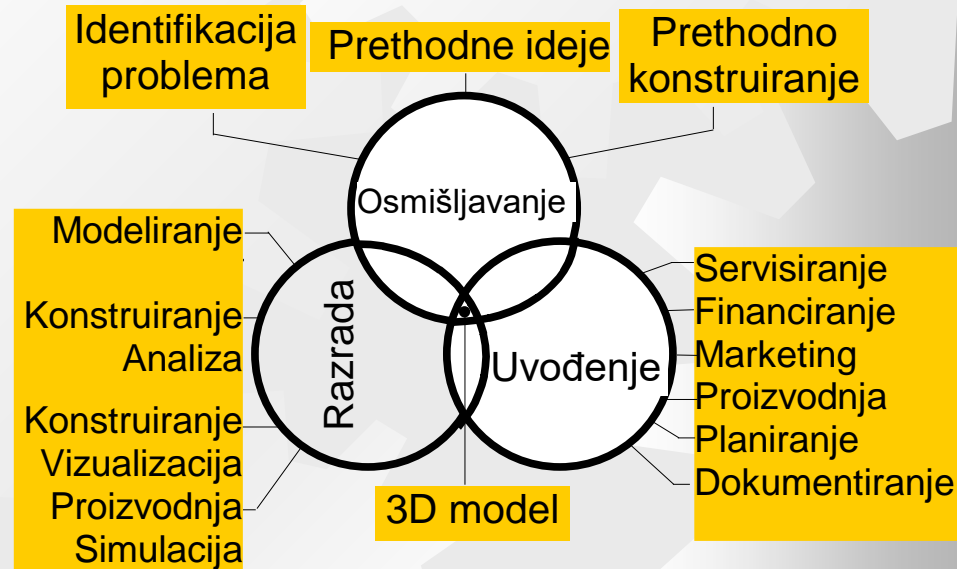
Identifikacija problema

Prethodne ideje

Prethodno konstruiranje

Osmišljavanje

Modeliranje

Konstruiranje

Analiza

Konstruiranje

Vizualizacija

Proizvodnja

Simulacija

Razrada

Uvođenje

Servisiranje

Financiranje

Marketing

Proizvodnja

Planiranje

Dokumentiranje

3D model